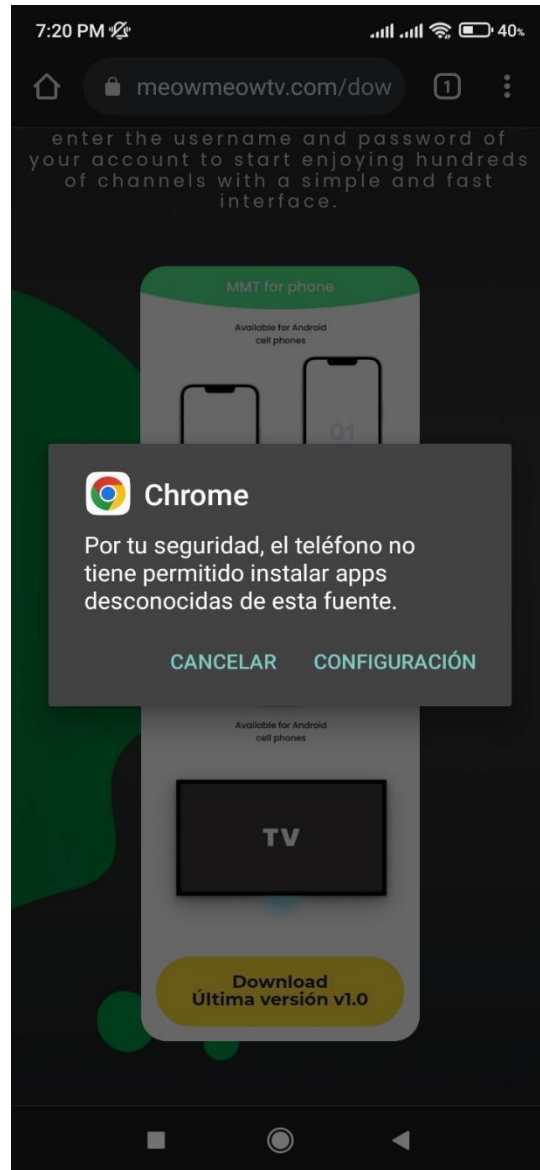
7:20 PM

40%

meowmeowtv.com/dow

1

enter the username and password of your account to start enjoying hundreds of channels with a simple and fast interface.

MMT for phone

Available for Android cell phones

01

Chrome

Por tu seguridad, el teléfono no tiene permitido instalar apps desconocidas de esta fuente.

CANCELAR CONFIGURACIÓN

Available for Android cell phones

TV

Download
Última versión v1.0